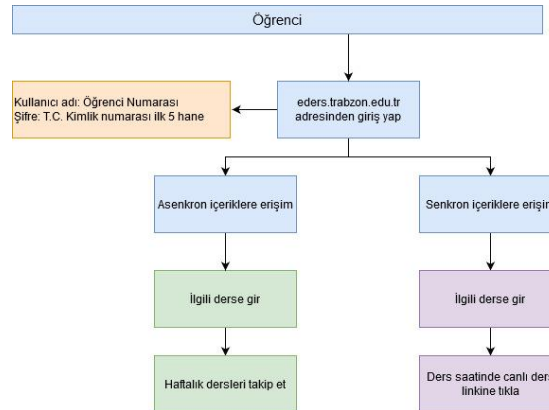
Öğrenci

Kullanıcı adı: Öğrenci Numarası
Şifre: T.C. Kimlik numarası ilk 5 hane

eders.trabzon.edu.tr adresinden giriş yap

Asenkron içeriklere erişim

Senkron içeriklere erişim

İlgili derse gir

İlgili derse gir

Haftalık dersleri takip et

Ders saatinde canlı ders linkine tıkla